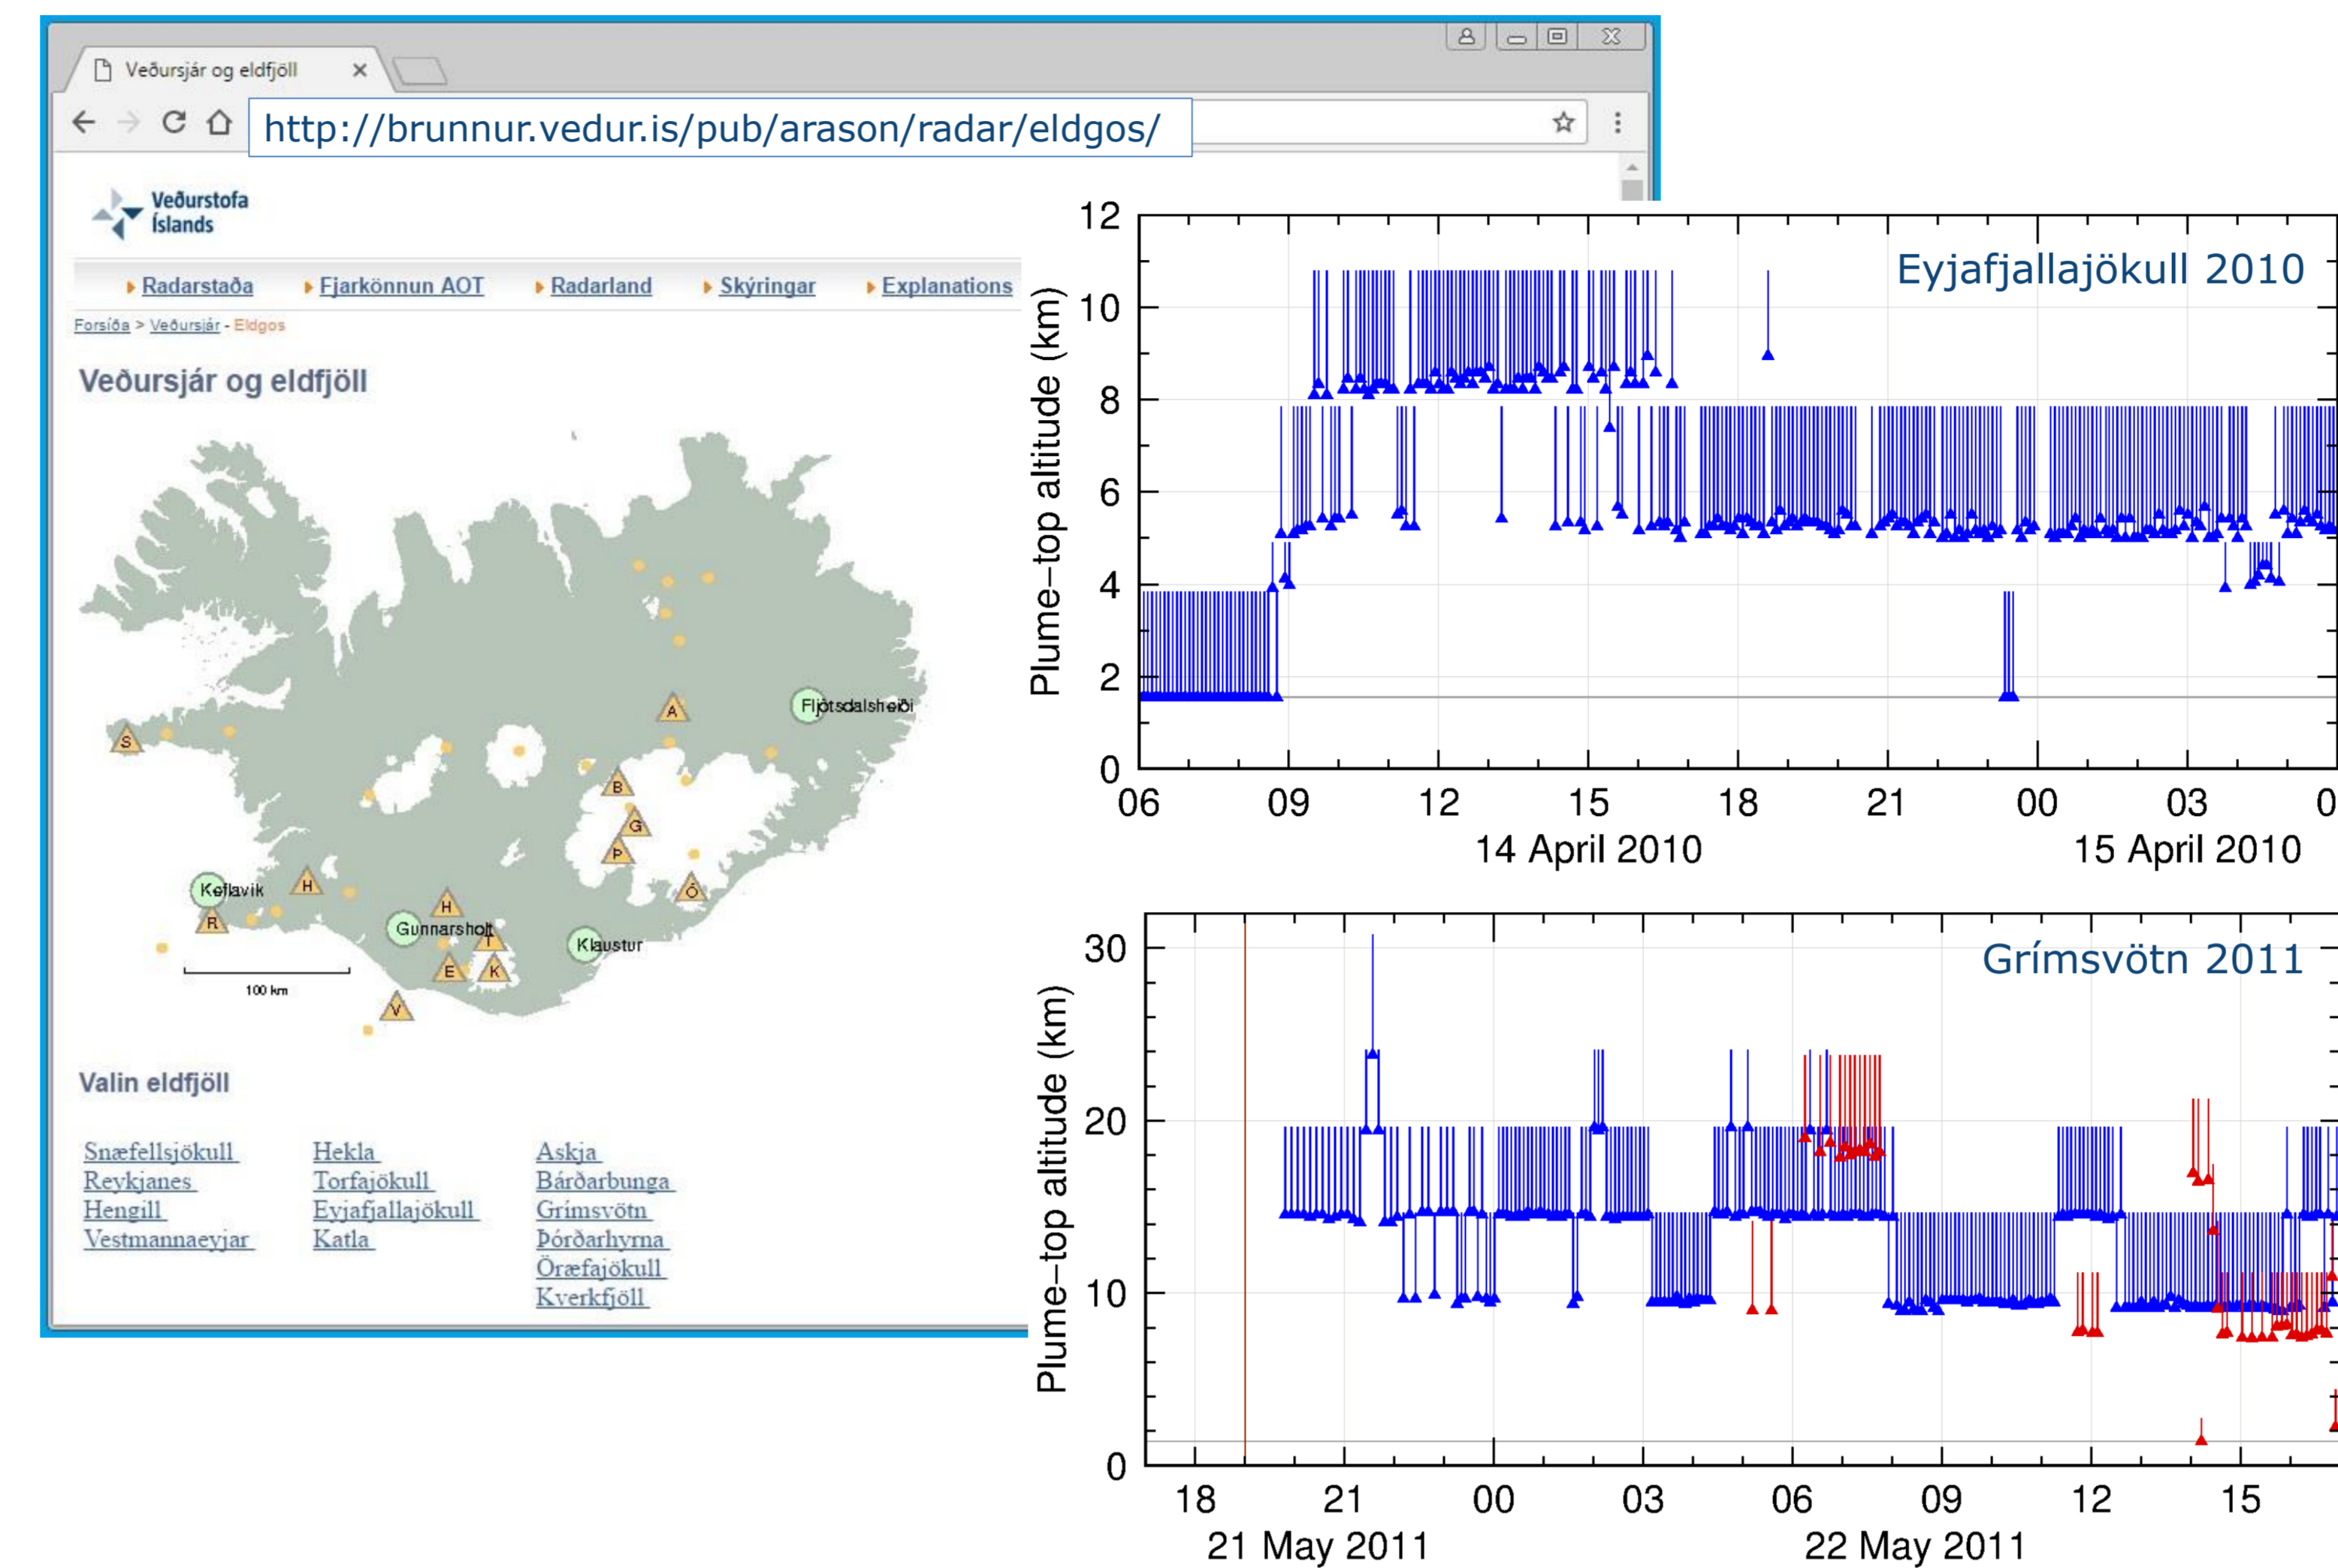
Veðursjár og eldfjöll ×

http://brunnur.vedur.is/pub/arason/radar/eldgos/

Veðurstofa Íslands

Radarstaða   Fjarkönnun AOT   Radarland   Skýringar   Explanations

Forsíða > Veðursjár - Eldgos

Veðursjár og eldfjöll

S
Keflavik
R
H
H
Gunnarsholt
T
E
K
V
Klaustur
A
B
G
P
Ö
Fljótsdalsheiði
100 km

Valin eldfjöll

Snæfellsjökull
Reykjanes
Hengill
Vestmannaeyjar

Hekla
Torfajökull
Eyjafjallajökull
Katla

Askja
Bárðarbunga
Grímsvötn
Þórðarhyrna
Öræfajökull
Kverkfjöll

Eyjafjallajökull 2010

Plume–top altitude (km)

12
10
8
6
4
2
0

06 09 12 15 18 21 00 03 0
14 April 2010
15 April 2010

Grímsvötn 2011

Plume–top altitude (km)

30
20
10
0

18 21 00 03 06 09 12 15
21 May 2011
22 May 2011